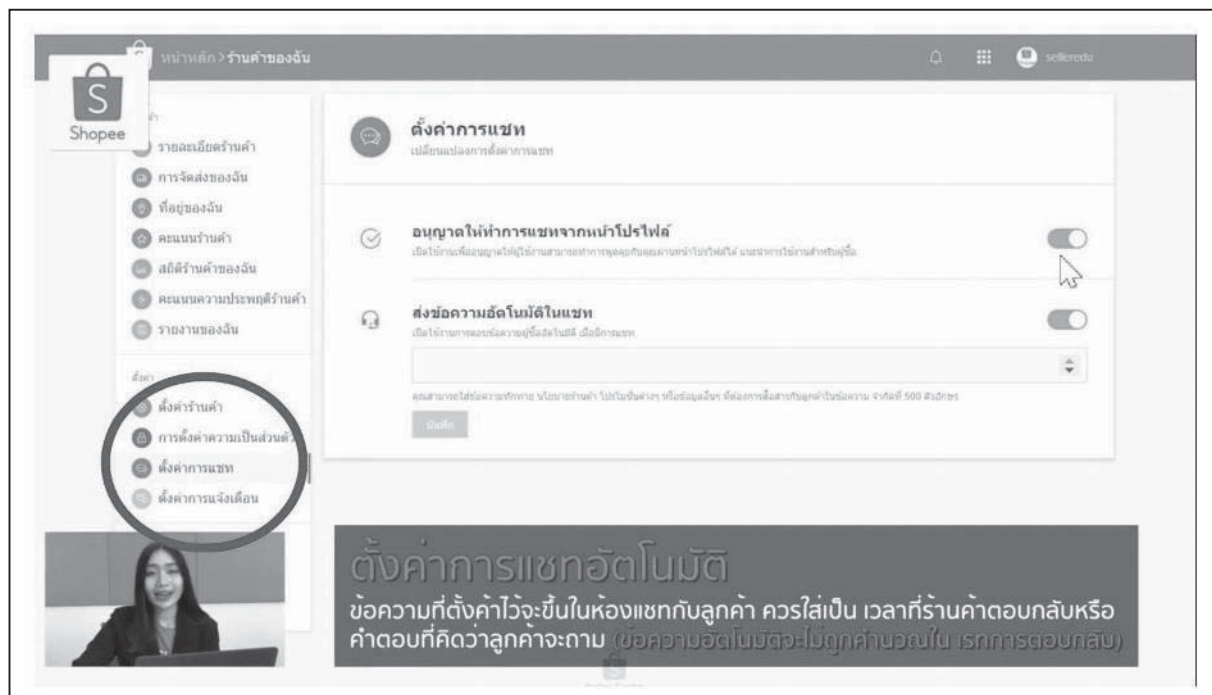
หน้าหลัก > ร้านค้าของฉัน

selleredu

Shopee

ร้านค้า

รายละเอียดร้านค้า

การจัดส่งของฉัน

ที่อยู่ของฉัน

คะแนนร้านค้า

สถิติร้านค้าของฉัน

คะแนนความประพฤติร้านค้า

รายงานของฉัน

ตั้งค่า

ตั้งค่าร้านค้า

การตั้งค่าความเป็นส่วนตัว

ตั้งค่าการแชท

ตั้งค่าการแจ้งเตือน

ตั้งค่าการแชท

เปลี่ยนแปลงการตั้งค่าการแชท

อนุญาตให้ทำการแชทจากหน้าโปรไฟล์

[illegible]

ส่งข้อความอัตโนมัติในแชท

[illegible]

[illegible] 500 ตัวอักษร

บันทึก

ตั้งค่าการแชทอัตโนมัติ

ข้อความที่ตั้งค่าไว้จะขึ้นในห้องแชทกับลูกค้า ควรใส่เป็น เวลาที่ร้านค้าตอบกลับหรือคำตอบที่คิดว่าลูกค้าจะถาม (ข้อความอัตโนมัติจะไม่ถูกคำนวณใน เรทการตอบกลับ)